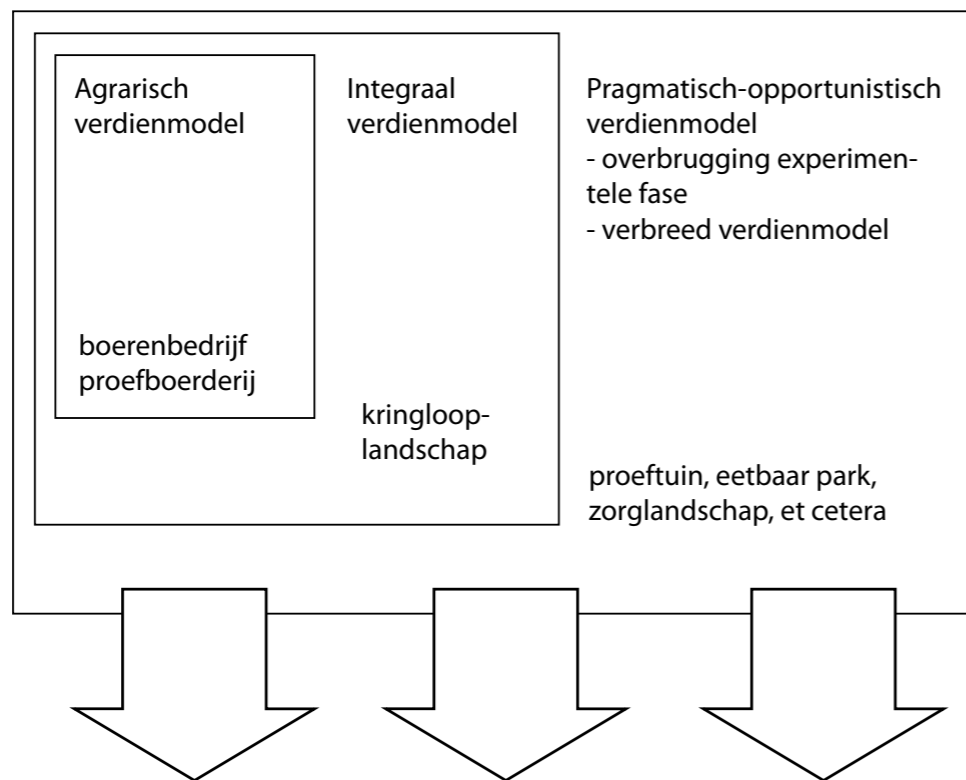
Agrarisch verdienmodel

boerenbedrijf
proefboerderij

Integraal verdienmodel

kringlooplandschap

Pragmatisch-opportunistisch verdienmodel
- overbrugging experimentele fase
- verbreed verdienmodel

proeftuin, eetbaar park, zorglandschap, et cetera